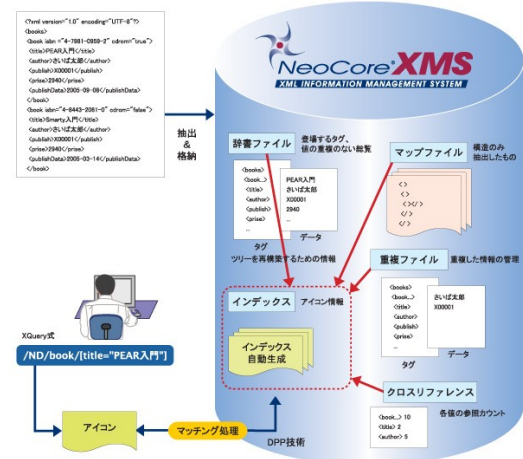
<?xml version="1.0" encoding="UTF-8"?>
<books>
<book isbn="4-7981-0959-2" cdrom="true">
<title>PEAR入門</title>
<author>さいば太郎</author>
<publish>X00001</publish>
<prise>2940</prise>
<publishData>2005-09-09</publishData>
</book>
<book isbn="4-8443-2061-0" cdrom="false">
<title>Smarty入門</title>
<author>さいば太郎</author>
<publish>X00001</publish>
<prise>2940</prise>
<publishData>2005-03-14</publishData>
</book>
</books>

抽出
&
格納

NeoCore XMS
XML INFORMATION MANAGEMENT SYSTEM

辞書ファイル
登録するタグ、値の重複のない総覧

<books>
<book...>
<title>
<author>
<publish>
<prise>
...

PEAR入門
さいば太郎
X00001
2940
...

タグ
データ
ツリーを再構築するための情報

マップファイル
構造のみ抽出したもの

<>
<>
<></>
</>
</>

重複ファイル
重複した情報の管理

<books>
<book...>
<title>
<author>
<publish>
<prise>
...

さいば太郎
X00001

タグ
データ

インデックス
アイコン情報

インデックス
自動生成

XQuery式
/ND/book/[title="PEAR入門"]

クロスリファレンス
<book...> 10
<title> 2
<author> 5
各値の参照カウント

アイコン
マッチング処理
DPP技術